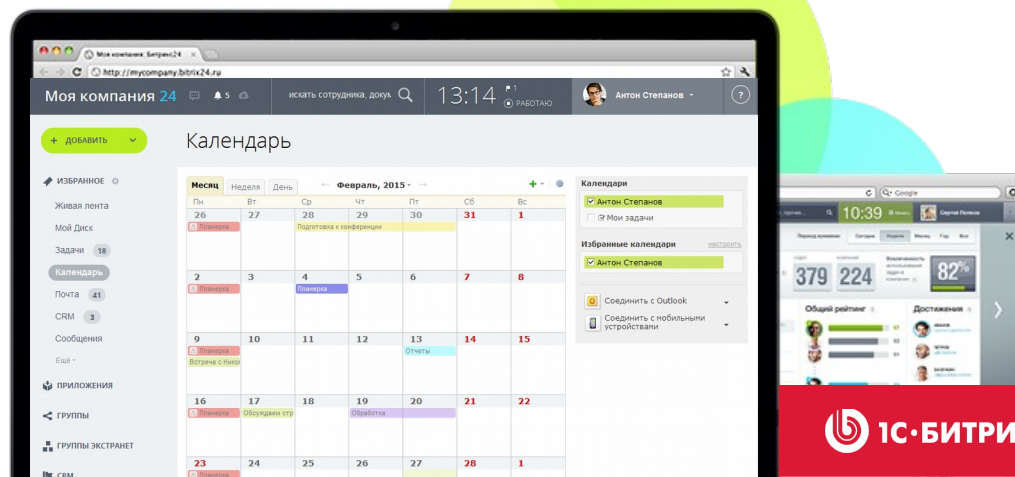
Моя компания: Битрикс24

http://mycompany.bitrix24.ru

Моя компания 24

5

искать сотрудника, доку

13:14

1

РАБОТАЮ

Антон Степанов

?

+ ДОБАВИТЬ

Календарь

ИЗБРАННОЕ

Живая лента

Мой Диск

Задачи 18

Календарь

Почта 41

CRM 3

Сообщения

Ещё

ПРИЛОЖЕНИЯ

ГРУППЫ

ГРУППЫ ЭКСТРАНЕТ

CRM

Месяц | Неделя | День

Февраль, 2015

| Пн | Вт | Ср | Чт | Пт | Сб | Вс |
|---|---|---|---|---|---|---|
| 26 Планерка | 27 | 28 Подготовка к конференции | 29 | 30 | 31 | 1 |
| 2 Планерка | 3 | 4 Планерка | 5 | 6 | 7 | 8 |
| 9 Планерка Встреча с Нико | 10 | 11 | 12 | 13 Отчеты | 14 | 15 |
| 16 Планерка | 17 Обсуждаем стр | 18 | 19 Обработка | 20 | 21 | 22 |
| 23 | 24 | 25 | 26 | 27 | 28 | 1 |

Календари

Антон Степанов

Мои задачи

Избранные календари

настроить

Антон Степанов

Соединить с Outlook

Соединить с мобильными устройствами

Google

10:39

Сергей Попков

379 224

82%

Общий рейтинг

Достижения

1С-БИТРИ